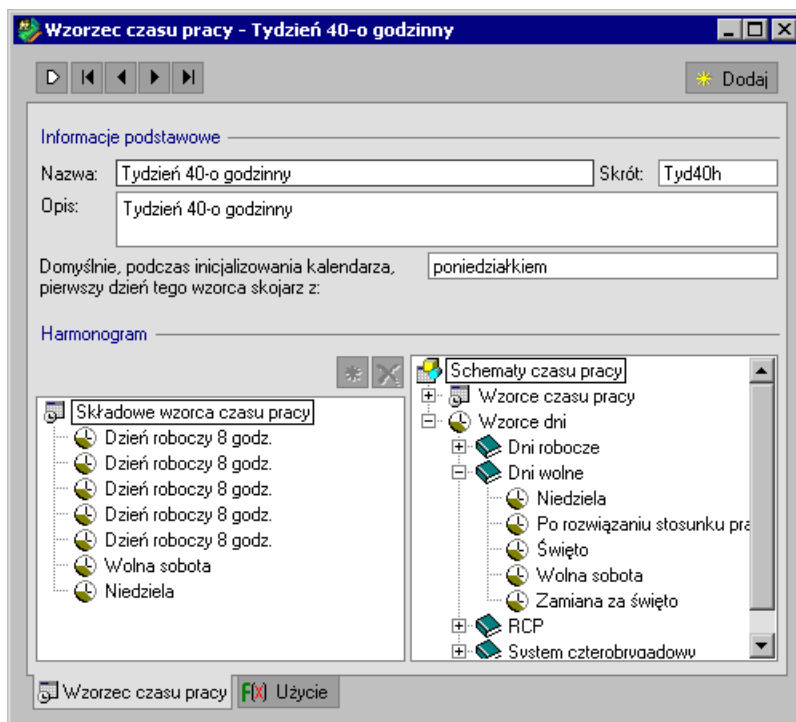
Wzorzec czasu pracy - Tydzień 40-o godzinny

Dodaj

Informacje podstawowe

Nazwa: Tydzień 40-o godzinny

Skrót: Tyd40h

Opis: Tydzień 40-o godzinny

Domyślnie, podczas inicjalizowania kalendarza, pierwszy dzień tego wzorca skojarz z: poniedziałkiem

Harmonogram

Składowe wzorca czasu pracy
Dzień roboczy 8 godz.
Dzień roboczy 8 godz.
Dzień roboczy 8 godz.
Dzień roboczy 8 godz.
Dzień roboczy 8 godz.
Wolna sobota
Niedziela

Schematy czasu pracy
Wzorce czasu pracy
Wzorce dni
Dni robocze
Dni wolne
Niedziela
Po rozwiązaniu stosunku pra
Święto
Wolna sobota
Zamiana za święto
RCP
System czterobrygadowy

Wzorzec czasu pracy
F(X) Użycie